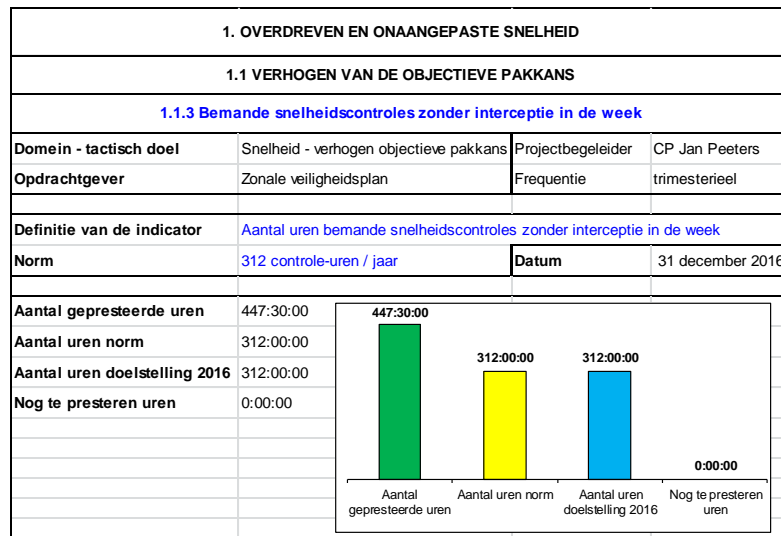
1. OVERDREVEN EN ONAANGEPASTE SNELHEID

1.1 VERHOGEN VAN DE OBJECTIEVE PAKKANS

1.1.3 Bemande snelheidscontroles zonder interceptie in de week

| Domein - tactisch doel | Snelheid - verhogen objectieve pakkans | Projectbegeleider | CP Jan Peeters |
|---|---|---|---|
| Opdrachtgever | Zonale veiligheidsplan | Frequentie | trimesterieel |

| Definitie van de indicator | Aantal uren bemande snelheidscontroles zonder interceptie in de week | | |
|---|---|---|---|
| Norm | 312 controle-uren / jaar | Datum | 31 december 2016 |

| Aantal gepresteerde uren | 447:30:00 |
|---|---|
| Aantal uren norm | 312:00:00 |
| Aantal uren doelstelling 2016 | 312:00:00 |
| Nog te presteren uren | 0:00:00 |

447:30:00
312:00:00
312:00:00
0:00:00

Aantal gepresteerde uren
Aantal uren norm
Aantal uren doelstelling 2016
Nog te presteren uren